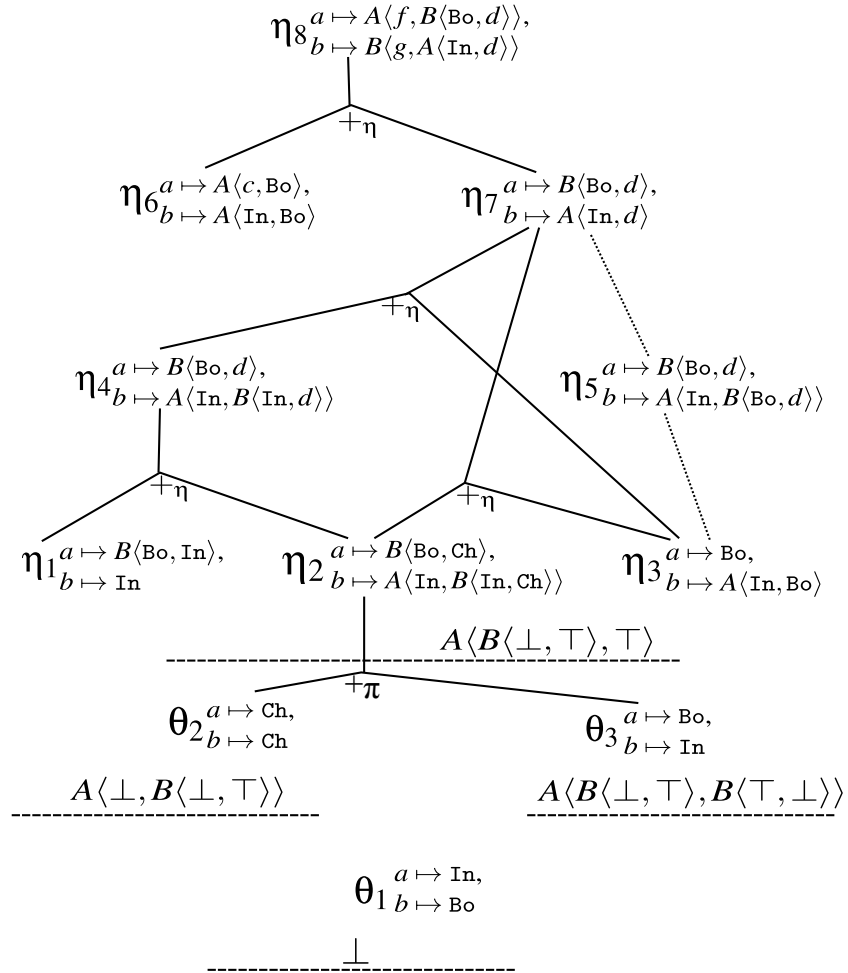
$\eta_8{}^{a \mapsto A\langle f, B\langle \texttt{Bo}, d\rangle\rangle,}_{b \mapsto B\langle g, A\langle \texttt{In}, d\rangle\rangle}$

$+_\eta$

$\eta_6{}^{a \mapsto A\langle c, \texttt{Bo}\rangle,}_{b \mapsto A\langle \texttt{In}, \texttt{Bo}\rangle}$

$\eta_7{}^{a \mapsto B\langle \texttt{Bo}, d\rangle,}_{b \mapsto A\langle \texttt{In}, d\rangle}$

$+_\eta$

$\eta_4{}^{a \mapsto B\langle \texttt{Bo}, d\rangle,}_{b \mapsto A\langle \texttt{In}, B\langle \texttt{In}, d\rangle\rangle}$

$\eta_5{}^{a \mapsto B\langle \texttt{Bo}, d\rangle,}_{b \mapsto A\langle \texttt{In}, B\langle \texttt{Bo}, d\rangle\rangle}$

$+_\eta$

$+_\eta$

$\eta_1{}^{a \mapsto B\langle \texttt{Bo}, \texttt{In}\rangle,}_{b \mapsto \texttt{In}}$

$\eta_2{}^{a \mapsto B\langle \texttt{Bo}, \texttt{Ch}\rangle,}_{b \mapsto A\langle \texttt{In}, B\langle \texttt{In}, \texttt{Ch}\rangle\rangle}$

$\eta_3{}^{a \mapsto \texttt{Bo},}_{b \mapsto A\langle \texttt{In}, \texttt{Bo}\rangle}$

$A\langle B\langle \bot, \top\rangle, \top\rangle$

$+_\pi$

$\theta_2{}^{a \mapsto \texttt{Ch},}_{b \mapsto \texttt{Ch}}$

$\theta_3{}^{a \mapsto \texttt{Bo},}_{b \mapsto \texttt{In}}$

$A\langle \bot, B\langle \bot, \top\rangle\rangle$

$A\langle B\langle \bot, \top\rangle, B\langle \top, \bot\rangle\rangle$

$\theta_1{}^{a \mapsto \texttt{In},}_{b \mapsto \texttt{Bo}}$

$\bot$